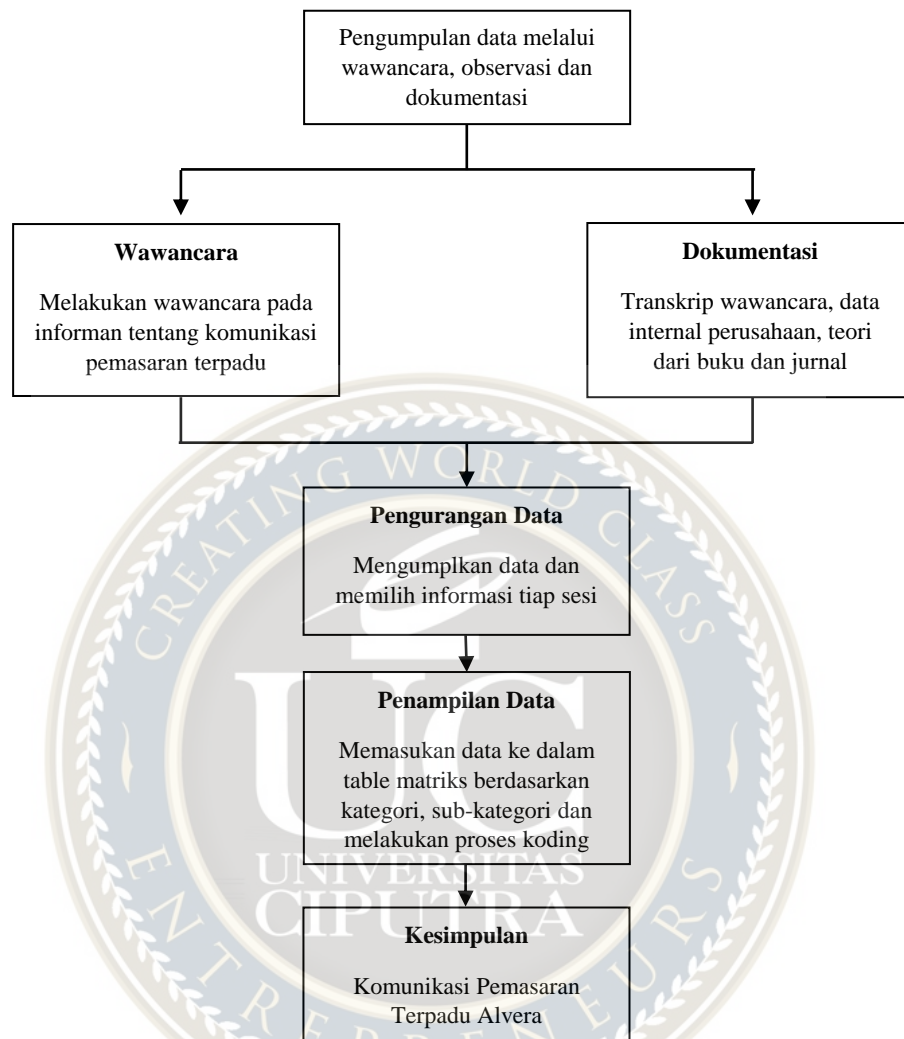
Pengumpulan data melalui wawancara, observasi dan dokumentasi

Wawancara

Melakukan wawancara pada informan tentang komunikasi pemasaran terpadu

Dokumentasi

Transkrip wawancara, data internal perusahaan, teori dari buku dan jurnal

Pengurangan Data

Mengumplkan data dan memilih informasi tiap sesi

Penampilan Data

Memasukan data ke dalam table matriks berdasarkan kategori, sub-kategori dan melakukan proses koding

Kesimpulan

Komunikasi Pemasaran Terpadu Alvera

CREATING WORLD CLASS
UC
UNIVERSITAS CIPUTRA
ENTREPRENEURS